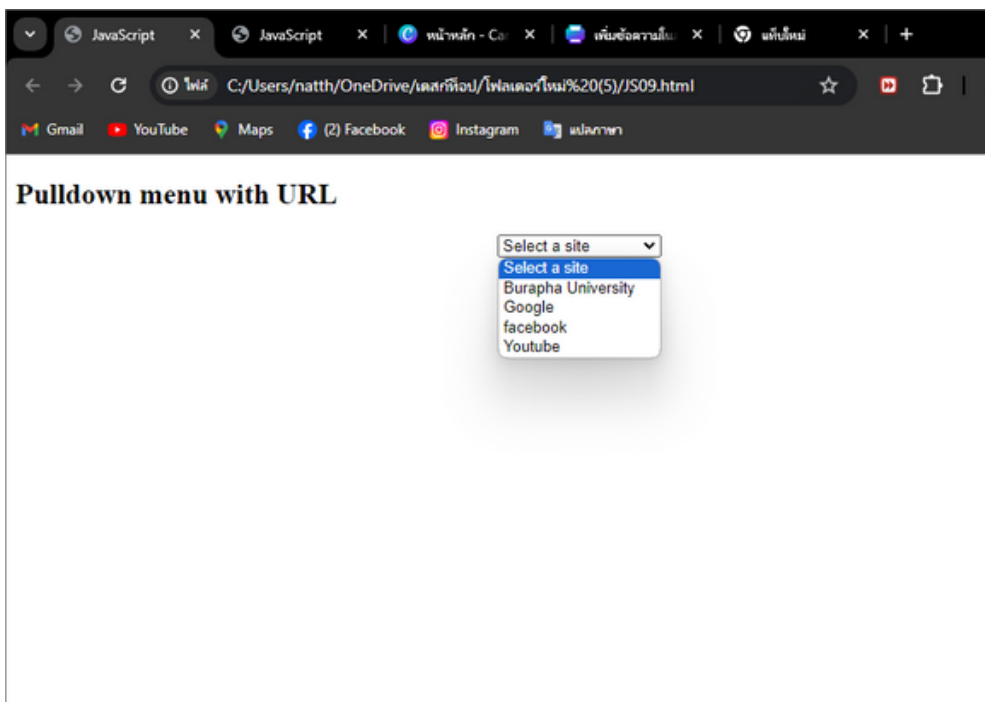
JavaScript ×
JavaScript ×
หน้าหลัก - Ca ×
เพิ่มข้อความใน ×
แท็บใหม่ ×
+

ไฟล์ C:/Users/natth/OneDrive/เดสก์ท็อป/โฟลเดอร์ใหม่%20(5)/JS09.html

Gmail YouTube Maps (2) Facebook Instagram แปลภาษา

Pulldown menu with URL

Select a site

Select a site
Burapha University
Google
facebook
Youtube